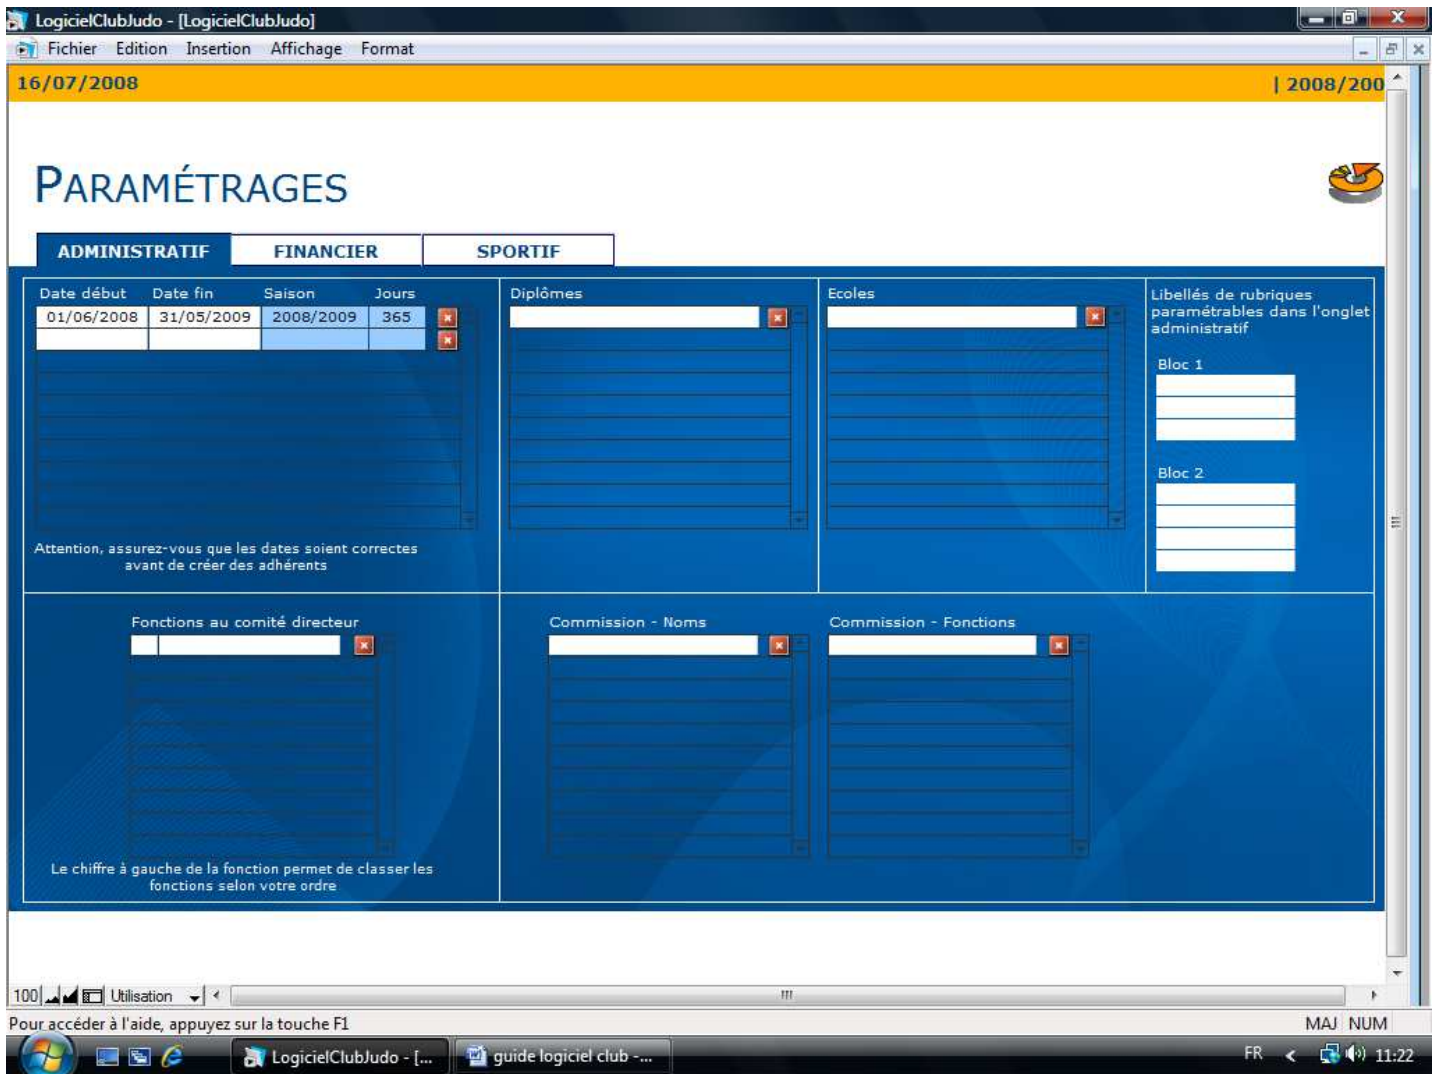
LogicielClubJudo - [LogicielClubJudo]

Fichier Edition Insertion Affichage Format

16/07/2008

| 2008/200

PARAMÉTRAGES

ADMINISTRATIF FINANCIER SPORTIF

| Date début | Date fin | Saison | Jours |
|---|---|---|---|
| 01/06/2008 | 31/05/2009 | 2008/2009 | 365 |

Attention, assurez-vous que les dates soient correctes avant de créer des adhérents

Diplômes

Ecoles

Libellés de rubriques paramétrables dans l'onglet administratif

Bloc 1

Bloc 2

Fonctions au comité directeur

Le chiffre à gauche de la fonction permet de classer les fonctions selon votre ordre

Commission - Noms

Commission - Fonctions

100 Utilisation

Pour accéder à l'aide, appuyez sur la touche F1

MAJ NUM

LogicielClubJudo - [...

guide logiciel club -...

FR 11:22